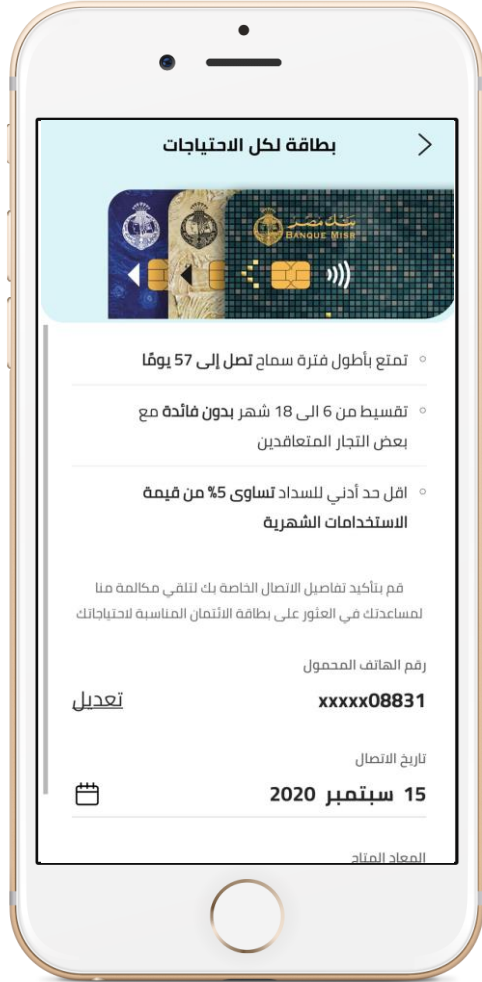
بطاقة لكل الاحتياجات

بنك مصر
BANQUE MISR

تمتع بأطول فترة سماح تصل إلى 57 يومًا

تقسيط من 6 الى 18 شهر بدون فائدة مع بعض التجار المتعاقدين

اقل حد أدني للسداد تساوى 5% من قيمة الاستخدامات الشهرية

قم بتأكيد تفاصيل الاتصال الخاصة بك لتلقي مكالمة منا لمساعدتك في العثور على بطاقة الائتمان المناسبة لاحتياجاتك

رقم الهاتف المحمول

xxxxx08831

تعديل

تاريخ الاتصال

15 سبتمبر 2020

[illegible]